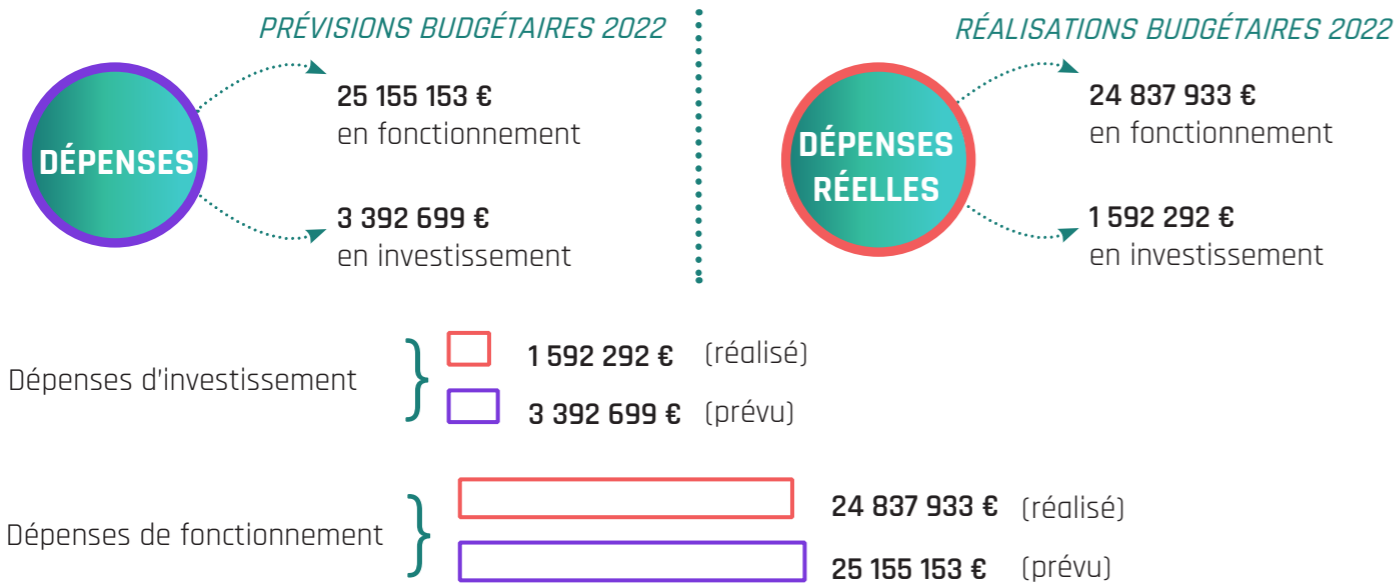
PRÉVISIONS BUDGÉTAIRES 2022

DÉPENSES

25 155 153 €
en fonctionnement

3 392 699 €
en investissement

RÉALISATIONS BUDGÉTAIRES 2022

DÉPENSES RÉELLES

24 837 933 €
en fonctionnement

1 592 292 €
en investissement

Dépenses d'investissement

1 592 292 € (réalisé)

3 392 699 € (prévu)

Dépenses de fonctionnement

24 837 933 € (réalisé)

25 155 153 € (prévu)